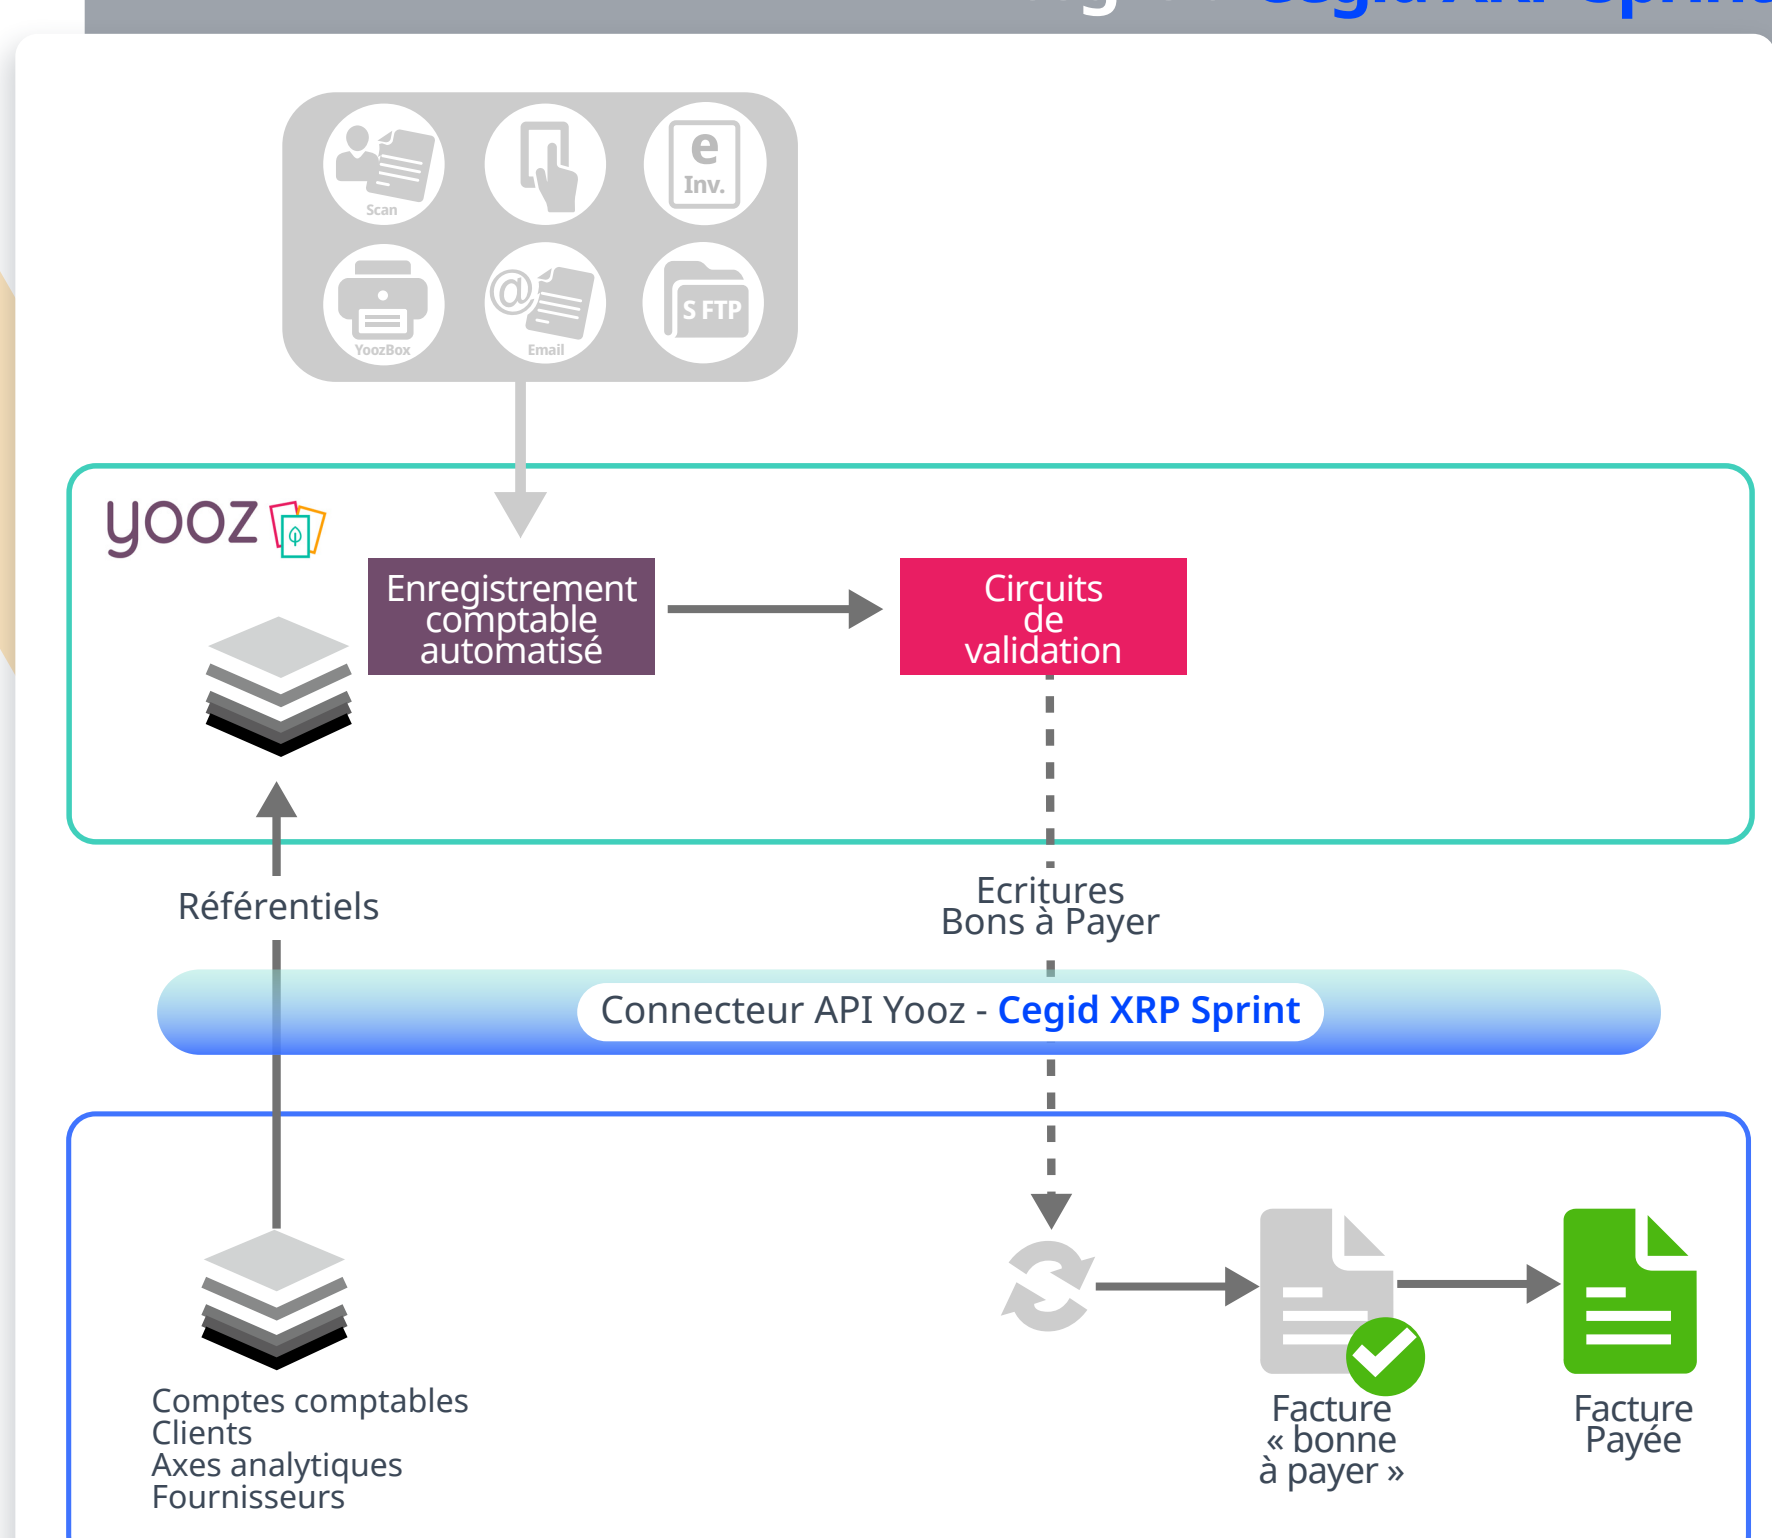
Scan

e
Inv.

YoozBox

@

Email

S FTP

yooz

Enregistrement comptable automatisé

Circuits de validation

Référentiels

Ecritures
Bons à Payer

Connecteur API Yooz - Cegid XRP Sprint

Comptes comptables
Clients
Axes analytiques
Fournisseurs

Facture « bonne à payer »

Facture Payée